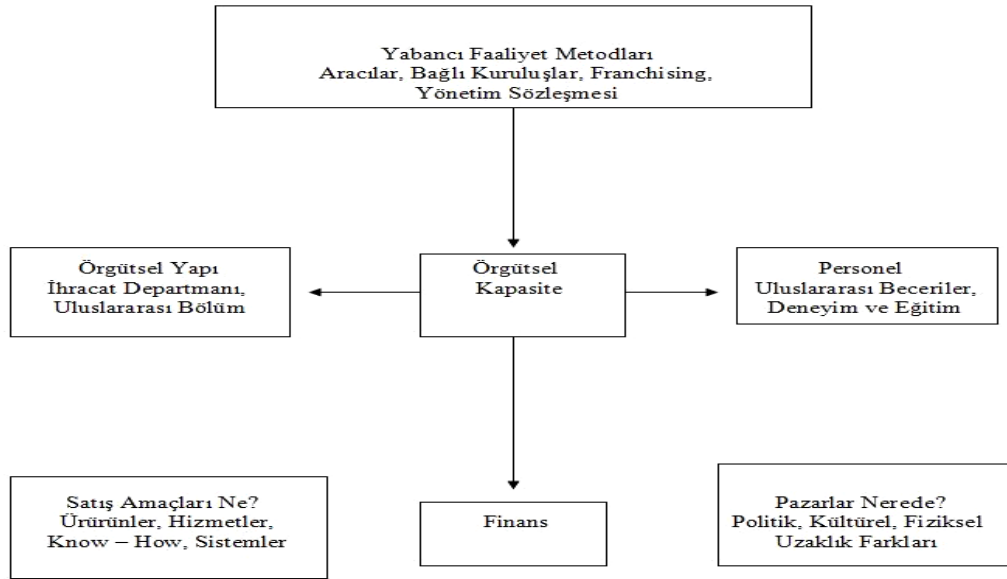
Yabancı Faaliyet Metodları
Aracılar, Bağlı Kuruluşlar, Franchising, Yönetim Sözleşmesi

Örgütsel Yapı
İhracat Departmanı, Uluslararası Bölüm

Örgütsel Kapasite

Personel
Uluslararası Beceriler, Deneyim ve Eğitim

Satış Amaçları Ne?
Ürürünler, Hizmetler, Know – How, Sistemler

Finans

Pazarlar Nerede?
Politik, Kültürel, Fiziksel Uzaklık Farkları